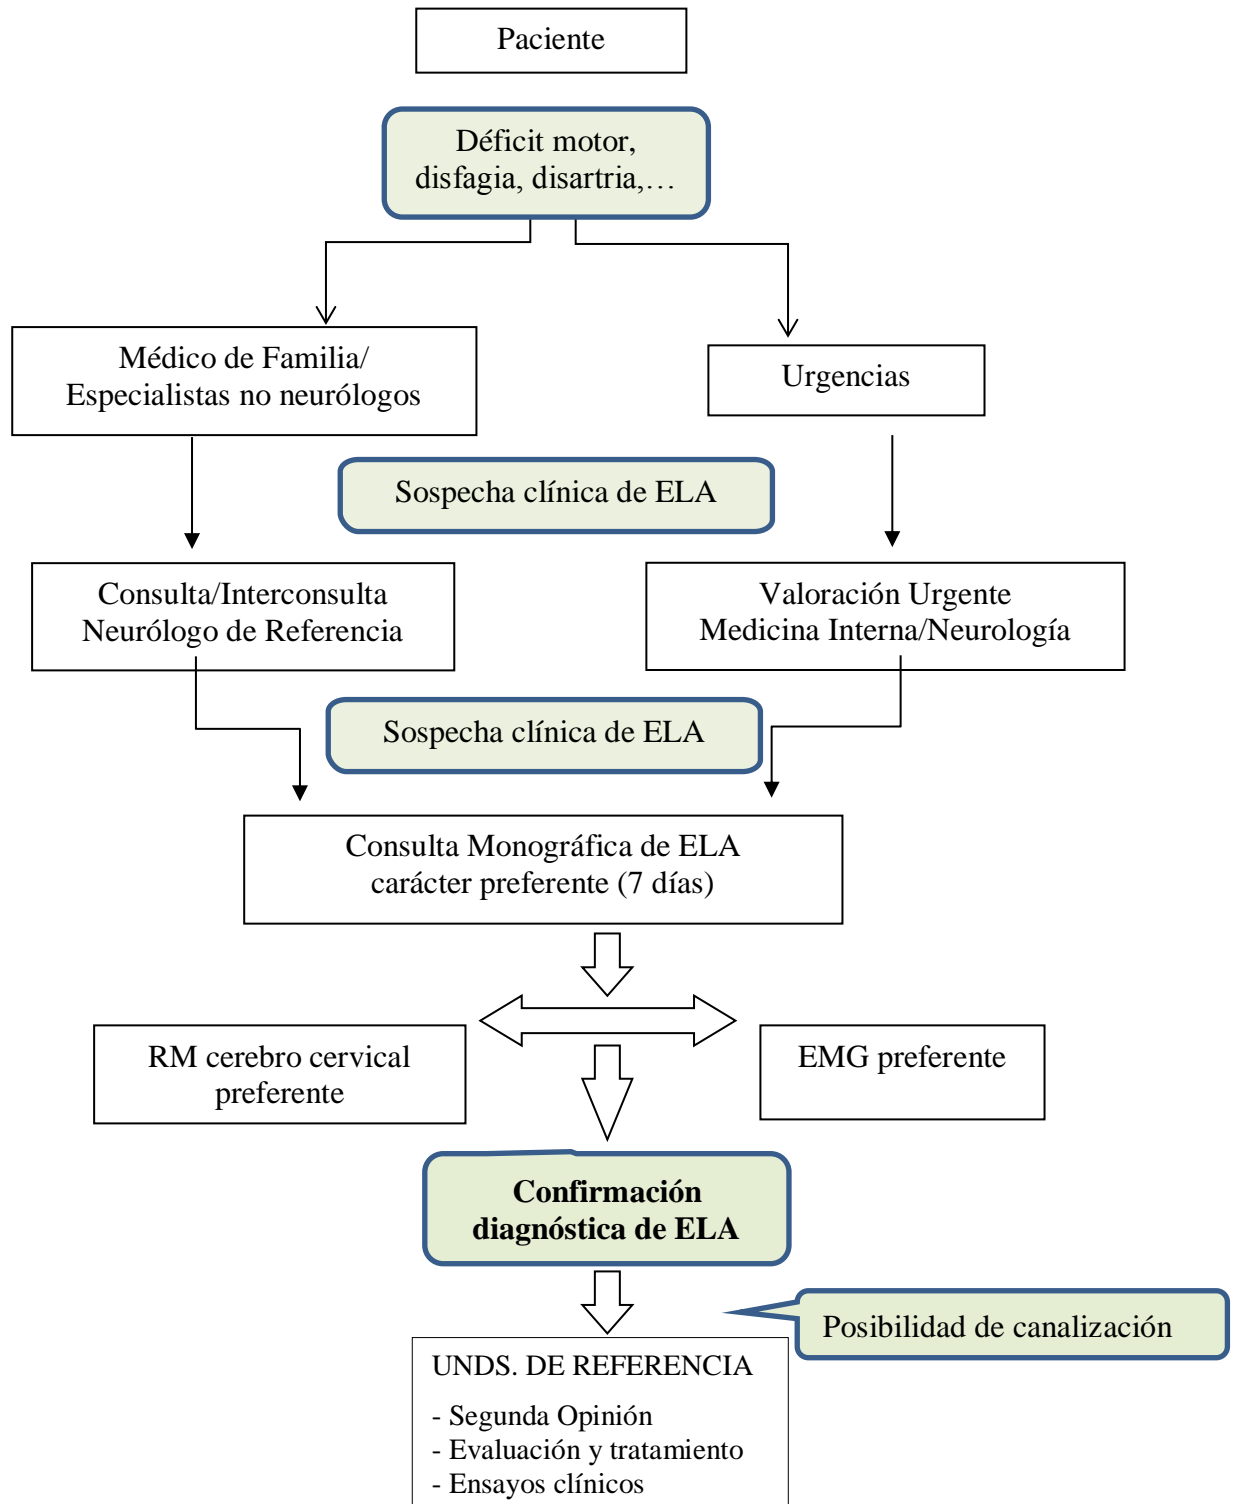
Paciente

Déficit motor, disfagia, disartria,…

Médico de Familia/ Especialistas no neurólogos

Urgencias

Sospecha clínica de ELA

Consulta/Interconsulta Neurólogo de Referencia

Valoración Urgente Medicina Interna/Neurología

Sospecha clínica de ELA

Consulta Monográfica de ELA carácter preferente (7 días)

RM cerebro cervical preferente

EMG preferente

**Confirmación diagnóstica de ELA**

Posibilidad de canalización

UNDS. DE REFERENCIA

- Segunda Opinión
- Evaluación y tratamiento
- Ensayos clínicos